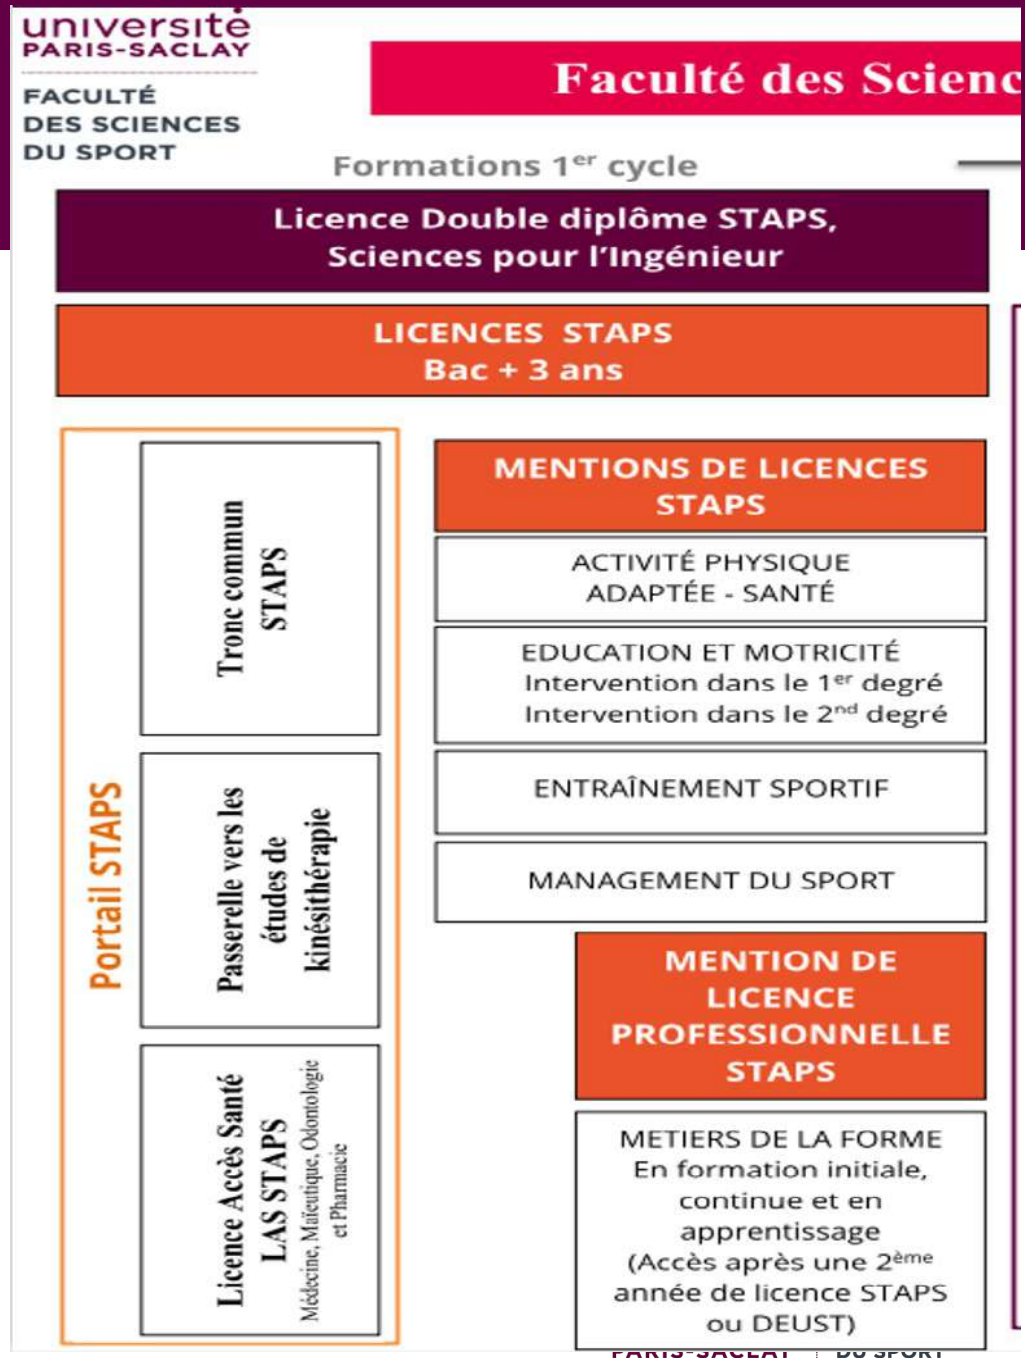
université
PARIS-SACLAY

FACULTÉ
DES SCIENCES
DU SPORT

Faculté des Scienc

Formations 1$^{er}$ cycle

Licence Double diplôme STAPS, Sciences pour l'Ingénieur

LICENCES STAPS
Bac + 3 ans

Portail STAPS

Tronc commun STAPS

Passerelle vers les études de kinésithérapie

Licence Accès Santé
LAS STAPS
Médecine, Maïeutique, Odontologie et Pharmacie

MENTIONS DE LICENCES STAPS

ACTIVITÉ PHYSIQUE ADAPTÉE - SANTÉ

EDUCATION ET MOTRICITÉ
Intervention dans le 1$^{er}$ degré
Intervention dans le 2$^{nd}$ degré

ENTRAÎNEMENT SPORTIF

MANAGEMENT DU SPORT

MENTION DE LICENCE PROFESSIONNELLE STAPS

METIERS DE LA FORME
En formation initiale, continue et en apprentissage
(Accès après une 2$^{ème}$ année de licence STAPS ou DEUST)

PARIS-SACLAY DU SPORT